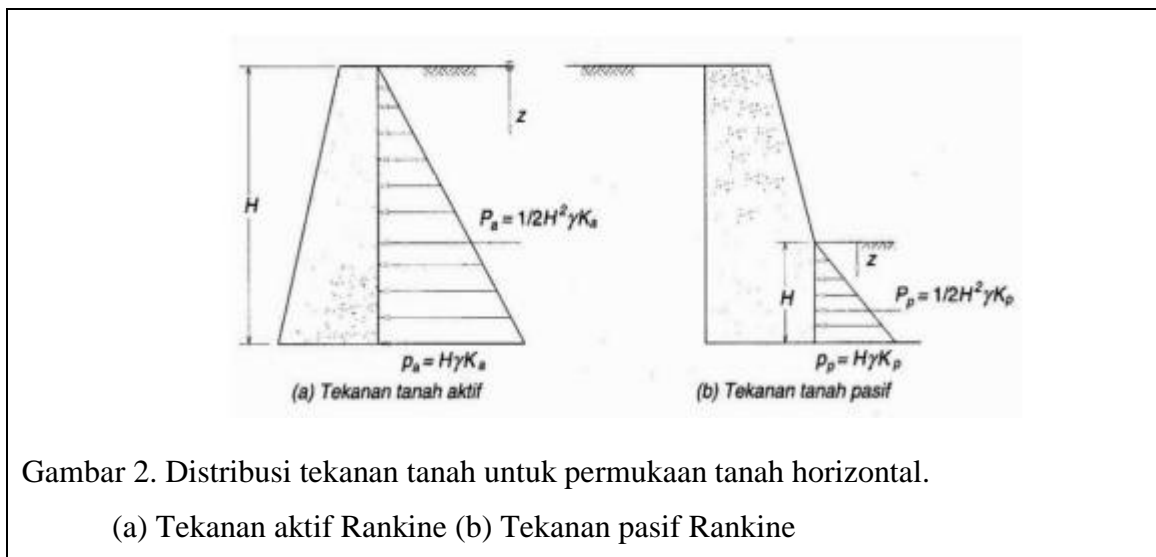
z

H

$P_a = 1/2H^2\gamma K_a$

$p_a = H\gamma K_a$

(a) Tekanan tanah aktif

z

H

$P_p = 1/2H^2\gamma K_p$

$p_p = H\gamma K_p$

(b) Tekanan tanah pasif

Gambar 2. Distribusi tekanan tanah untuk permukaan tanah horizontal.

(a) Tekanan aktif Rankine (b) Tekanan pasif Rankine